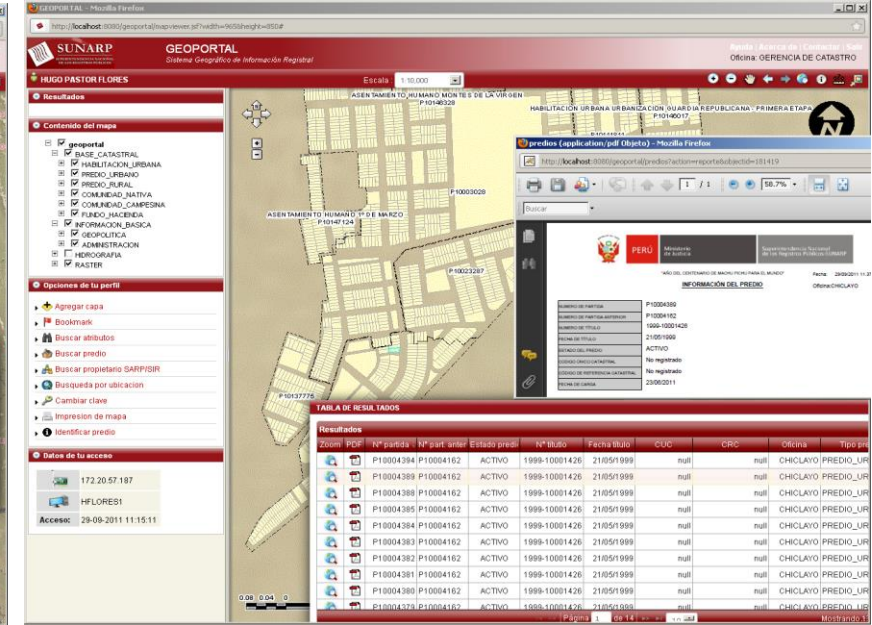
GEOPORTAL - Mozilla Firefox

http://localhost:8080/geoportal/mapviewer.jsf?width=965&height=850#

SUNARP

GEOPORTAL
Sistema Geográfico de Información Registral

Ayuda | Acerca de | Contactar | Salir
Oficina: GERENCIA DE CATASTRO

HUGO PASTOR FLORES

Escala: 1:10,000

Resultados

Contenido del mapa

geoportal
BASE_CATASTRAL
HABILITACION_URBANA
PREDIO_URBANO
PREDIO_RURAL
COMUNIDAD_NATIVA
COMUNIDAD_CAMPESINA
FUNDO_HACIENDA
INFORMACION_BASICA
GEOPOLITICA
ADMINISTRACION
HIDROGRAFIA
RASTER

Opciones de tu perfil

Agregar capa
Bookmark
Buscar atributos
Buscar predio
Buscar propietario SARP/SIR
Busqueda por ubicacion
Cambiar clave
Impresion de mapa
Identificar predio

Datos de tu acceso

172.20.57.187
HFLORES1
Acceso: 29-09-2011 11:15:11

ASENTAMIENTO HUMANO MONTES DE LA VIRGEN
P10146328
HABILITACION URBANA URBANIZACION GUARDIA REPUBLICANA - PRIMERA ETAPA
P10146017
P10003028
ASENTAMIENTO HUMANO 1º DE MARZO
P10147124
P10023287
P10137776
0.08 0.04 0

predios (application/pdf Objeto) - Mozilla Firefox

http://localhost:8080/geoportal/predios?action=reporte&objectid=181419

1 / 1 58.7%

Buscar

PERÚ Ministerio de Justicia
Superintendencia Nacional de los Registros Públicos SUNARP

"AÑO DEL CENTENARIO DE MACHU PICCHU PARA EL MUNDO"
Fecha: 29/09/2011 11:3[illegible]
INFORMACIÓN DEL PREDIO
Oficina:CHICLAYO

| | |
|---|---|
| NUMERO DE PARTIDA | P10004389 |
| NUMERO DE PARTIDA ANTERIOR | P10004162 |
| NUMERO DE TITULO | 1999-10001426 |
| FECHA DE TITULO | 21/05/1999 |
| ESTADO DEL PREDIO | ACTIVO |
| CODIGO UNICO CATASTRAL | No registrado |
| CODIGO DE REFERENCIA CATASTRAL | No registrado |
| FECHA DE CARGA | 23/06/2011 |

TABLA DE RESULTADOS

Resultados

| Zoom | PDF | Nº partida | Nº part. anter | Estado predi | Nº titulo | Fecha titulo | CUC | CRC | Oficina | Tipo pre |
|---|---|---|---|---|---|---|---|---|---|---|
| | | P10004394 | P10004162 | ACTIVO | 1999-10001426 | 21/05/1999 | null | null | CHICLAYO | PREDIO_UR |
| | | P10004389 | P10004162 | ACTIVO | 1999-10001426 | 21/05/1999 | null | null | CHICLAYO | PREDIO_UR |
| | | P10004388 | P10004162 | ACTIVO | 1999-10001426 | 21/05/1999 | null | null | CHICLAYO | PREDIO_UR |
| | | P10004385 | P10004162 | ACTIVO | 1999-10001426 | 21/05/1999 | null | null | CHICLAYO | PREDIO_UR |
| | | P10004384 | P10004162 | ACTIVO | 1999-10001426 | 21/05/1999 | null | null | CHICLAYO | PREDIO_UR |
| | | P10004383 | P10004162 | ACTIVO | 1999-10001426 | 21/05/1999 | null | null | CHICLAYO | PREDIO_UR |
| | | P10004382 | P10004162 | ACTIVO | 1999-10001426 | 21/05/1999 | null | null | CHICLAYO | PREDIO_UR |
| | | P10004381 | P10004162 | ACTIVO | 1999-10001426 | 21/05/1999 | null | null | CHICLAYO | PREDIO_UR |
| | | P10004380 | P10004162 | ACTIVO | 1999-10001426 | 21/05/1999 | null | null | CHICLAYO | PREDIO_UR |
| | | P10004379 | P10004162 | ACTIVO | 1999-10001426 | 21/05/1999 | null | null | CHICLAYO | PREDIO_UR |

Página 1 de 14
Mostrando 1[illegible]